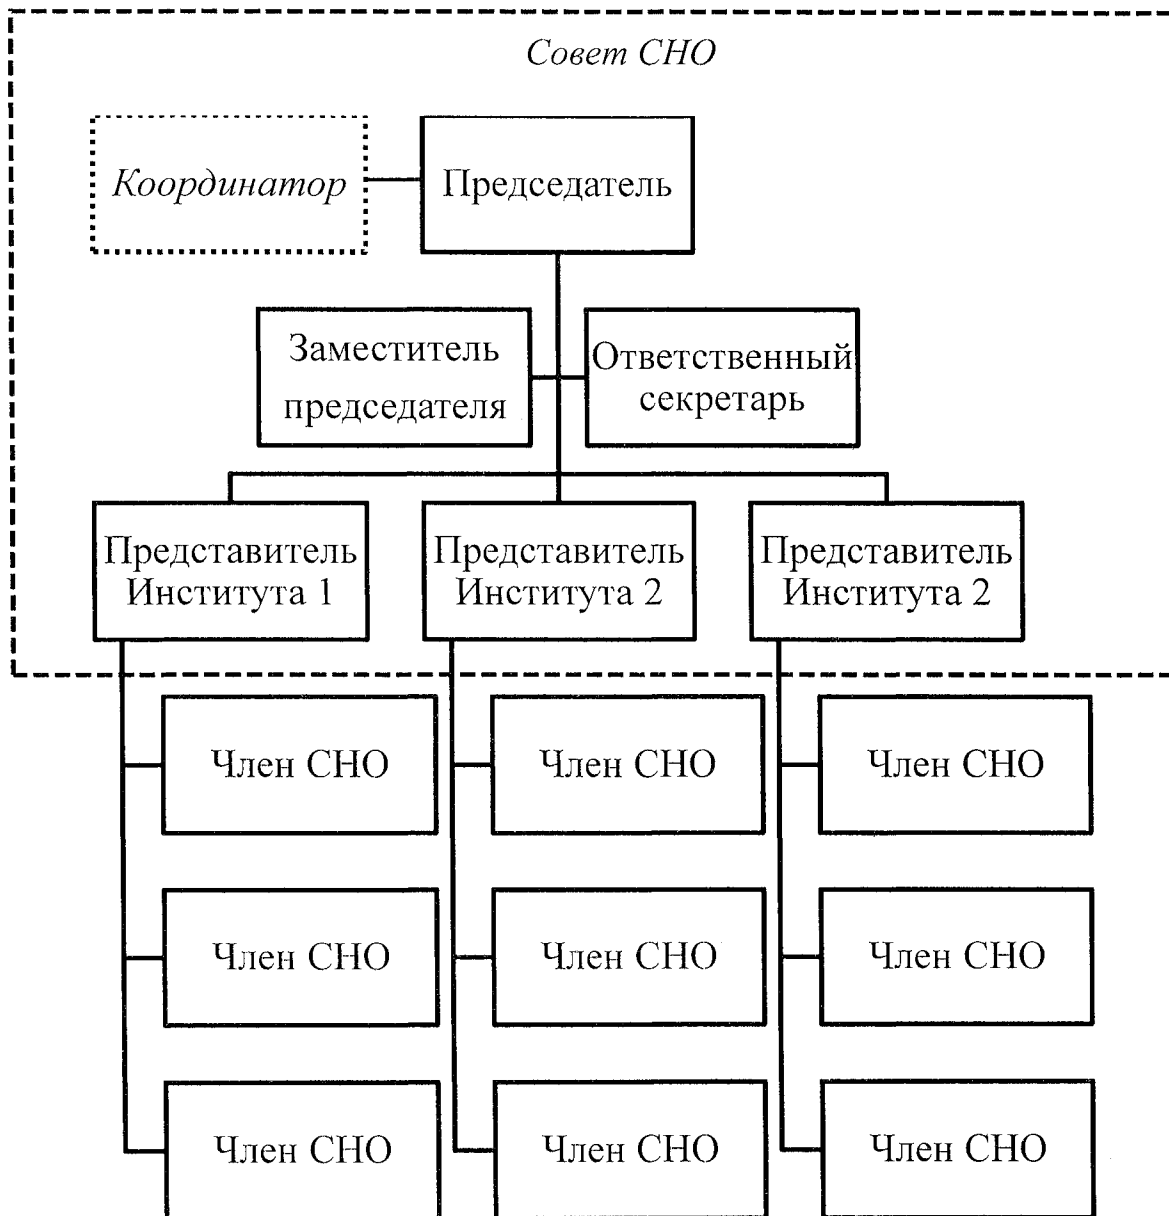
Совет СНО

Координатор

Председатель

Заместитель председателя

Ответственный секретарь

Представитель Института 1

Представитель Института 2

Представитель Института 2

Член СНО

Член СНО

Член СНО

Член СНО

Член СНО

Член СНО

Член СНО

Член СНО

Член СНО